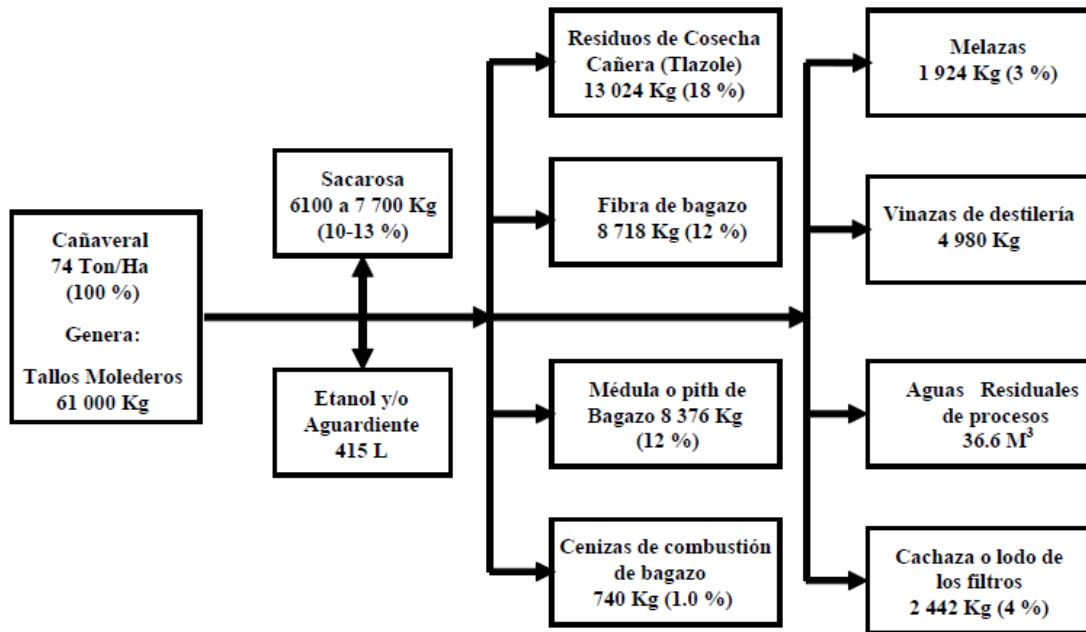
Cañaveral
74 Ton/Ha
(100 %)

Genera:

Tallos Molederos
61 000 Kg

Sacarosa
6100 a 7 700 Kg
(10-13 %)

Etanol y/o
Aguardiente
415 L

Residuos de Cosecha
Cañera (Tlazole)
13 024 Kg (18 %)

Fibra de bagazo
8 718 Kg (12 %)

Médula o pith de
Bagazo 8 376 Kg
(12 %)

Cenizas de combustión
de bagazo
740 Kg (1.0 %)

Melazas
1 924 Kg (3 %)

Vinazas de destilería
4 980 Kg

Aguas Residuales
de procesos
36.6 $M^3$

Cachaza o lodo de
los filtros
2 442 Kg (4 %)